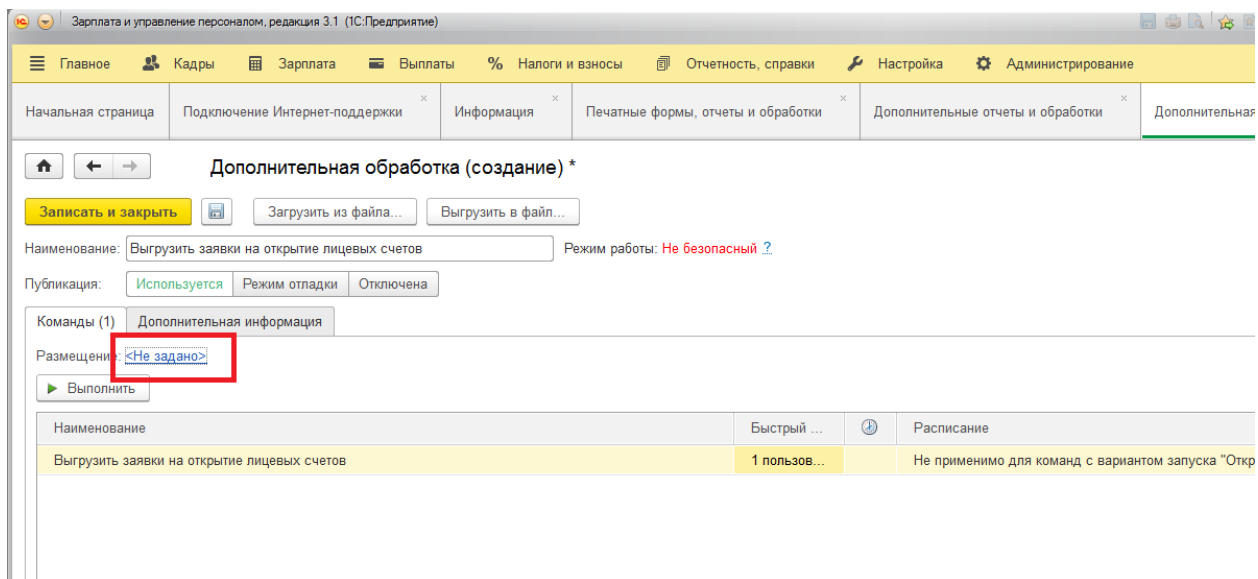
Зарплата и управление персоналом, редакция 3.1 (1С:Предприятие)

Главное Кадры Зарплата Выплаты Налоги и взносы Отчетность, справки Настройка Администрирование

Начальная страница | Подключение Интернет-поддержки | Информация | Печатные формы, отчеты и обработки | Дополнительные отчеты и обработки | Дополнительная

Дополнительная обработка (создание) *

Записать и закрыть | Загрузить из файла... | Выгрузить в файл...

Наименование: Выгрузить заявки на открытие лицевых счетов

Режим работы: Не безопасный ?

Публикация: Используется | Режим отладки | Отключена

Команды (1) | Дополнительная информация

Размещение: <Не задано>

Выполнить

| Наименование | Быстрый ... | | Расписание |
|---|---|---|---|
| Выгрузить заявки на открытие лицевых счетов | 1 пользов... | | Не применимо для команд с вариантом запуска "Откр |